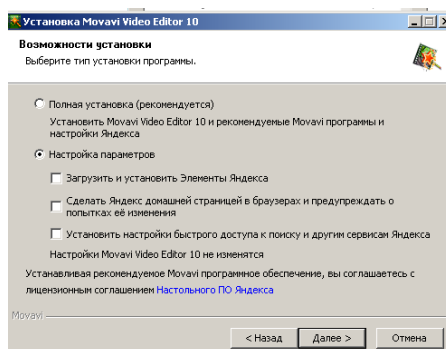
Установка Movavi Video Editor 10

Возможности установки

Выберите тип установки программы.

Полная установка (рекомендуется)

Установить Movavi Video Editor 10 и рекомендуемые Movavi программы и настройки Яндекса

Настройка параметров

Загрузить и установить Элементы Яндекса

Сделать Яндекс домашней страницей в браузерах и предупреждать о попытках её изменения

Установить настройки быстрого доступа к поиску и другим сервисам Яндекса

Настройки Movavi Video Editor 10 не изменятся

Устанавливая рекомендуемое Movavi программное обеспечение, вы соглашаетесь с лицензионным соглашением Настольного ПО Яндекса

Movavi

< Назад

Далее >

Отмена